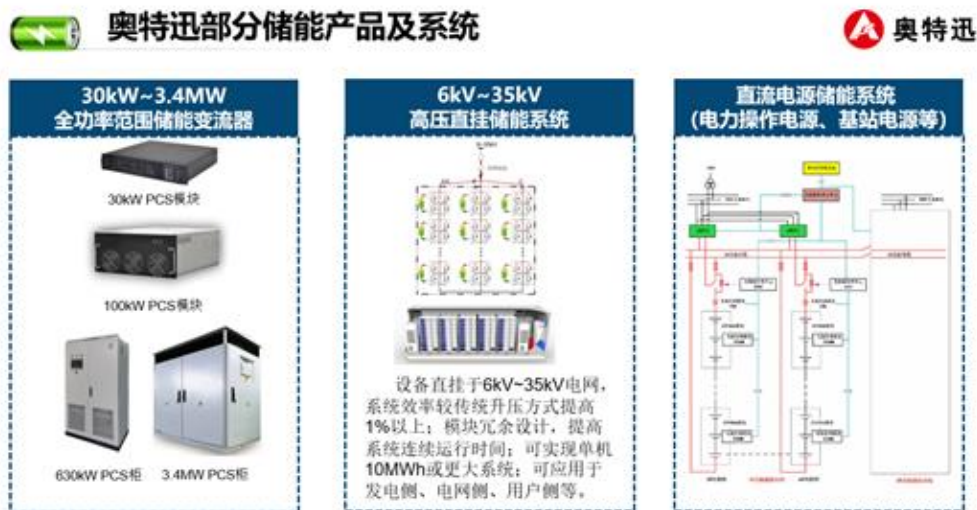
奥特迅部分储能产品及系统

奥特迅

30kW~3.4MW
全功率范围储能变流器

30kW PCS模块

100kW PCS模块

630kW PCS柜 3.4MW PCS柜

6kV~35kV
高压直挂储能系统

设备直挂于6kV~35kV电网，系统效率较传统升压方式提高1%以上；模块冗余设计，提高系统连续运行时间；可实现单机10MWh或更大系统；可应用于发电侧、电网侧、用户侧等。

直流电源储能系统
(电力操作电源、基站电源等)